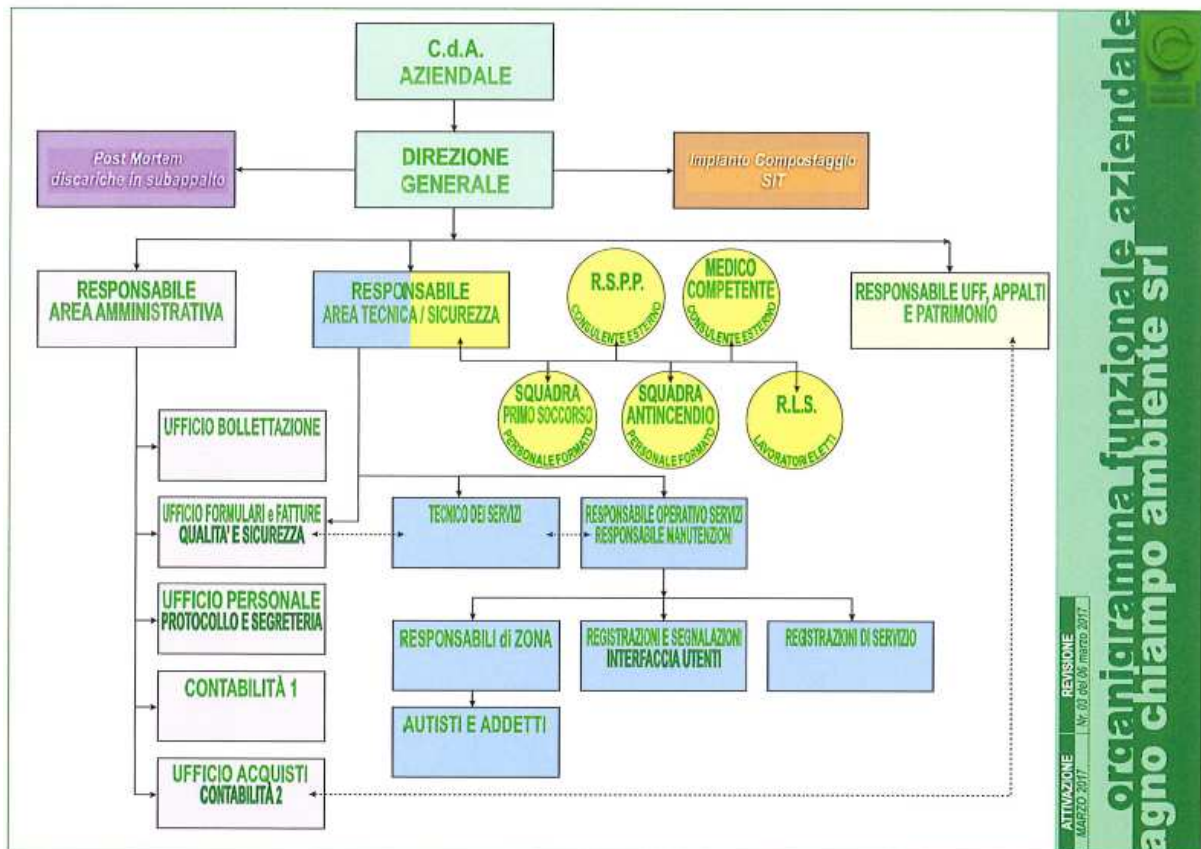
C.d.A.
AZIENDALE

Post Mortem
discariche in subappalto

DIREZIONE
GENERALE

Impianto Compostaggio
SIT

RESPONSABILE
AREA AMMINISTRATIVA

RESPONSABILE
AREA TECNICA / SICUREZZA

R.S.P.P.
CONSULENTE ESTERNO

MEDICO
COMPETENTE
CONSULENTE ESTERNO

RESPONSABILE UFF. APPALTI
E PATRIMONIO

SQUADRA
PRIMO SOCCORSO
PERSONALE FORMATO

SQUADRA
ANTINCENDIO
PERSONALE FORMATO

R.L.S.
LAVORATORI ELETTI

UFFICIO BOLLETTAZIONE

UFFICIO FORMULARI e FATTURE
QUALITA' E SICUREZZA

TECNICO DEI SERVIZI

RESPONSABILE OPERATIVO SERVIZI
RESPONSABILE MANUTENZIONI

UFFICIO PERSONALE
PROTOCOLLO E SEGRETERIA

RESPONSABILI di ZONA

REGISTRAZIONI E SEGNALAZIONI
INTERFACCIA UTENTI

REGISTRAZIONI DI SERVIZIO

CONTABILITÀ 1

AUTISTI E ADDETTI

UFFICIO ACQUISTI
CONTABILITÀ 2

organigramma funzionale aziendale
agno chiampo ambiente srl

ATTIVAZIONE
MARZO 2017

REVISIONE
Nr. 03 del 06 marzo 2017